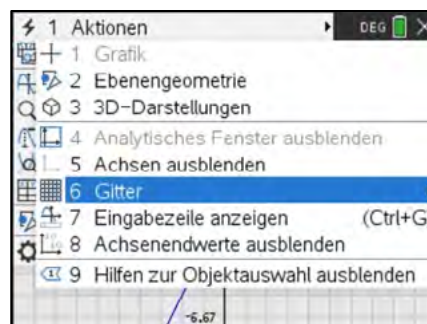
1 Aktionen
DEG
1 Grafik
2 Ebenengeometrie
3 3D-Darstellungen
4 Analytisches Fenster ausblenden
5 Achsen ausblenden
6 Gitter
7 Eingabezeile anzeigen (Ctrl+G
8 Achsenendwerte ausblenden
9 Hilfen zur Objektauswahl ausblenden
-6.67